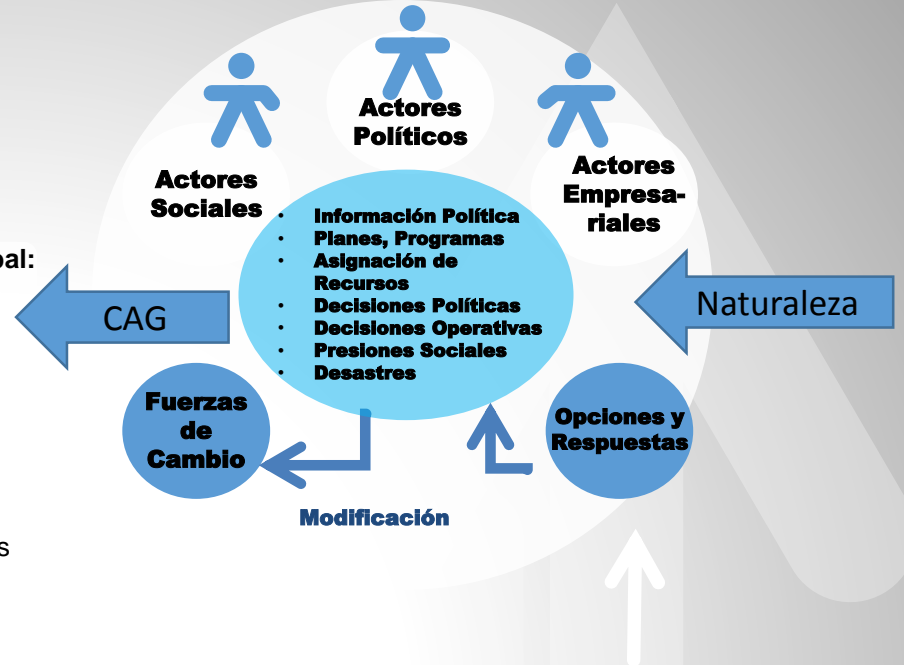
bal:

s

Actores Políticos

Actores Sociales

Actores Empresariales

- Información Política
- Planes, Programas
- Asignación de Recursos
- Decisiones Políticas
- Decisiones Operativas
- Presiones Sociales
- Desastres

CAG

Naturaleza

Fuerzas de Cambio

Opciones y Respuestas

Modificación